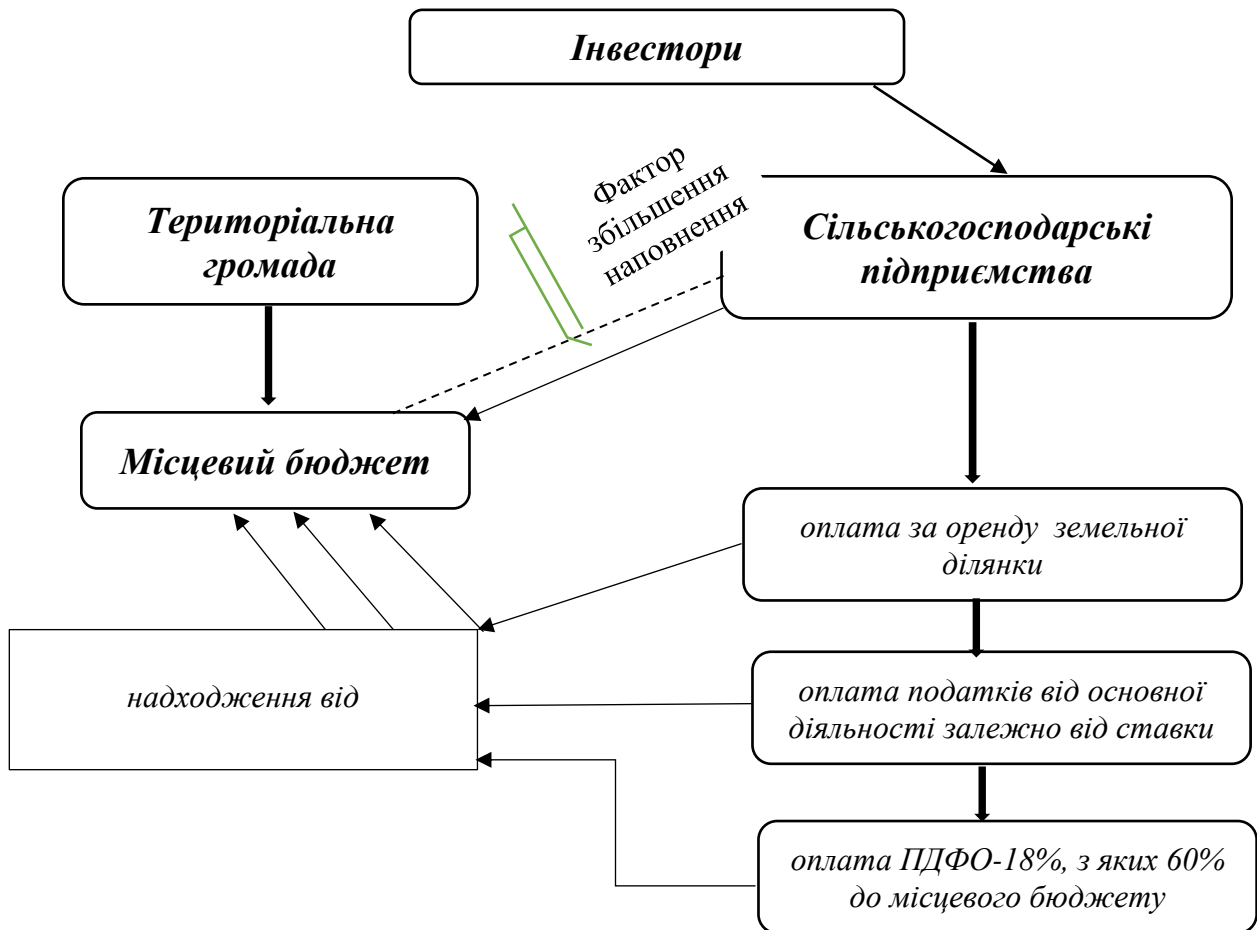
Інвестори

Територіальна громада

Фактор збільшення наповнення

Сільськогосподарські підприємства

Місцевий бюджет

оплата за оренду земельної ділянки

надходження від

оплата податків від основної діяльності залежно від ставки

оплата ПДФО-18%, з яких 60% до місцевого бюджету